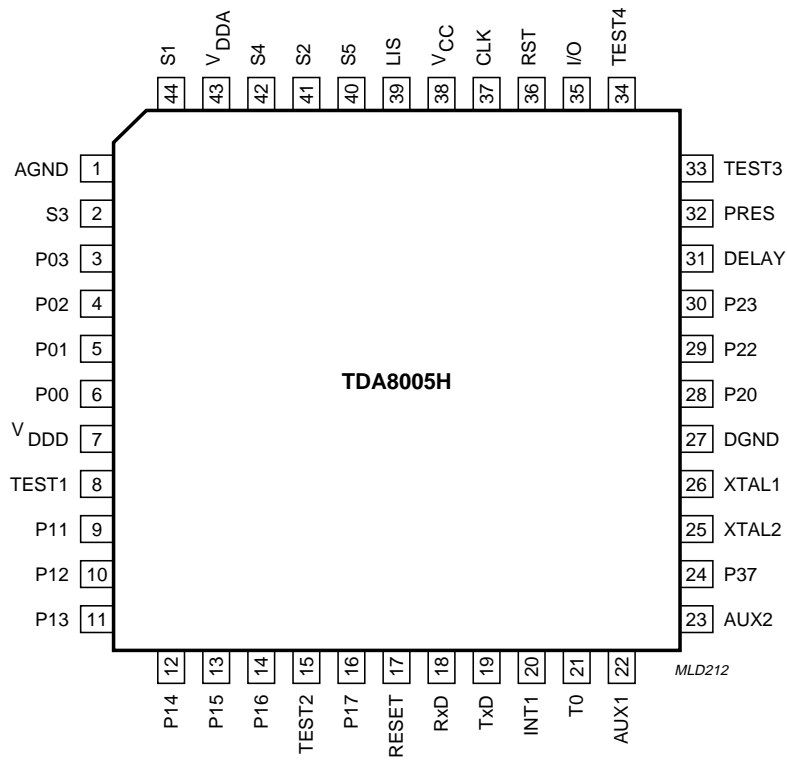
S1
44
$V_{DDA}$
43
S4
42
S2
41
S5
40
LIS
39
$V_{CC}$
38
CLK
37
RST
36
I/O
35
TEST4
34

AGND 1
S3 2
P03 3
P02 4
P01 5
P00 6
$V_{DDD}$ 7
TEST1 8
P11 9
P12 10
P13 11

TDA8005H

33 TEST3
32 PRES
31 DELAY
30 P23
29 P22
28 P20
27 DGND
26 XTAL1
25 XTAL2
24 P37
23 AUX2

MLD212

12
P14
13
P15
14
P16
15
TEST2
16
P17
17
RESET
18
RxD
19
TxD
20
INT1
21
T0
22
AUX1